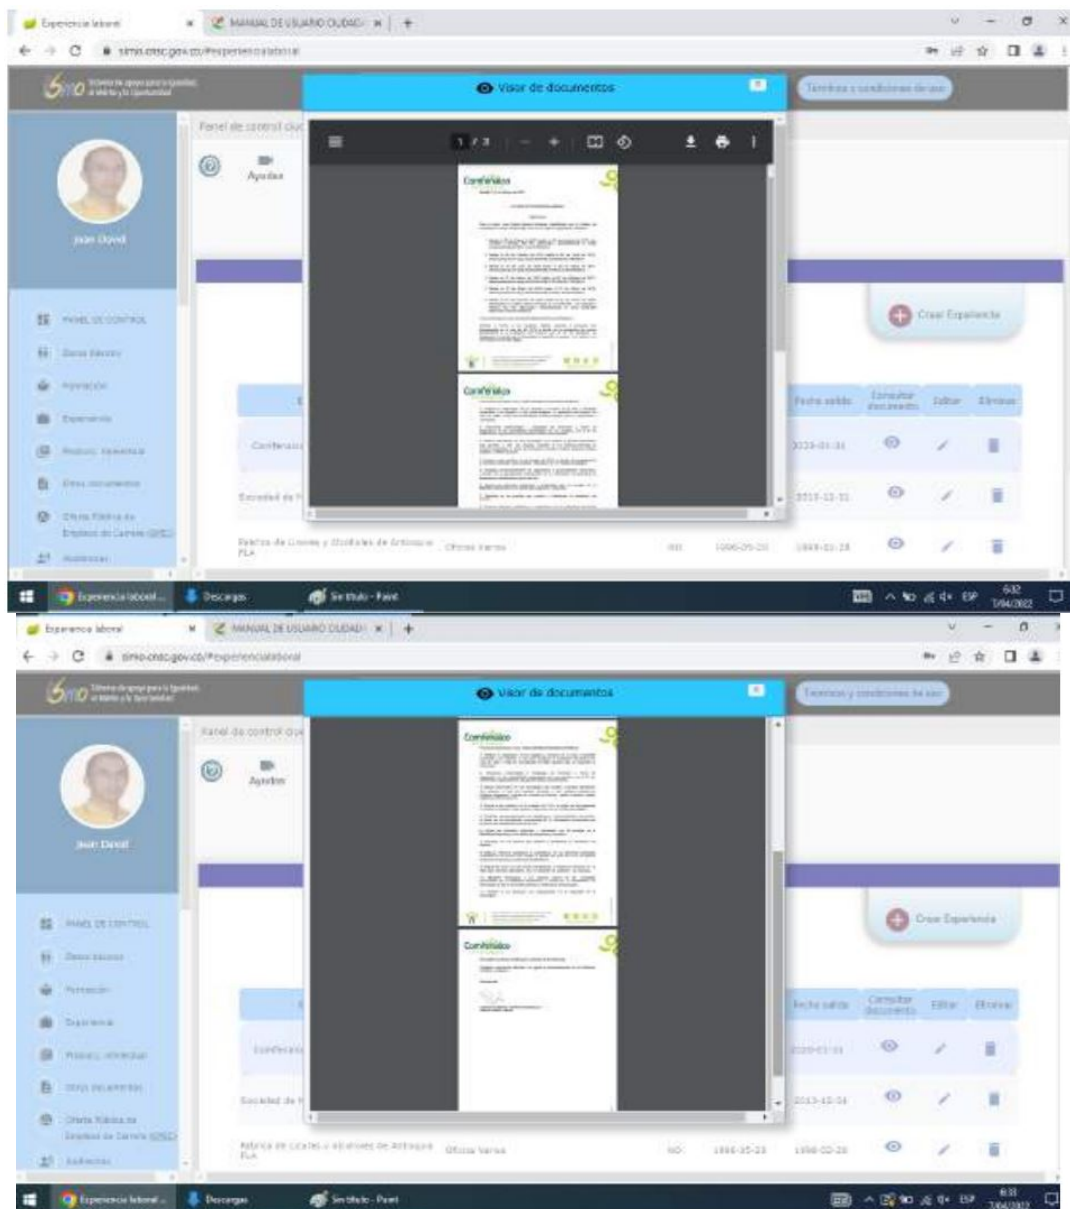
Experiencia laboral | MANUAL DE USUARIO CIUDADA | +

simo.cnsc.gov.co/#experiencialaboral

SIMO Sistema de apoyo para la Igualdad, el Mérito y la Oportunidad

Visor de documentos

Términos y condiciones de uso

Panel de control ciu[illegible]

Ayudas

Joan David

PANEL DE CONTROL
Datos básicos
Formación
Experiencia
Produc. Intelectual
Otros documentos
Oferta Pública de Empleos de Carrera (OPEC)
Avisos

1 / 3

Confenalco

Crear Experiencia

Fecha salida | Consultar documento | Editar | Eliminar

Confenalco | 2020-01-31
Sociedad de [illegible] | 2015-12-31
Fabrica de Licores y Alcoholes de Antioquia FLA | Oficios Varios | NO | 1996-05-20 | 1998-02-28

Experiencia laboral... | Descargas | Sin título - Paint | ESP | 6:32 7/04/2022

Experiencia laboral | MANUAL DE USUARIO CIUDADA | +

simo.cnsc.gov.co/#experiencialaboral

SIMO Sistema de apoyo para la Igualdad, el Mérito y la Oportunidad

Visor de documentos

Términos y condiciones de uso

Panel de control ciu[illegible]

Ayudas

Joan David

PANEL DE CONTROL
Datos básicos
Formación
Experiencia
Produc. Intelectual
Otros documentos
Oferta Pública de Empleos de Carrera (OPEC)
Avisos

Confenalco

Confenalco

Crear Experiencia

Fecha salida | Consultar documento | Editar | Eliminar

Confenalco | 2020-01-31
Sociedad de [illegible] | 2015-12-31
Fabrica de Licores y Alcoholes de Antioquia FLA | Oficios Varios | NO | 1996-05-20 | 1998-02-28

Experiencia laboral... | Descargas | Sin título - Paint | ESP | 6:33 7/04/2022